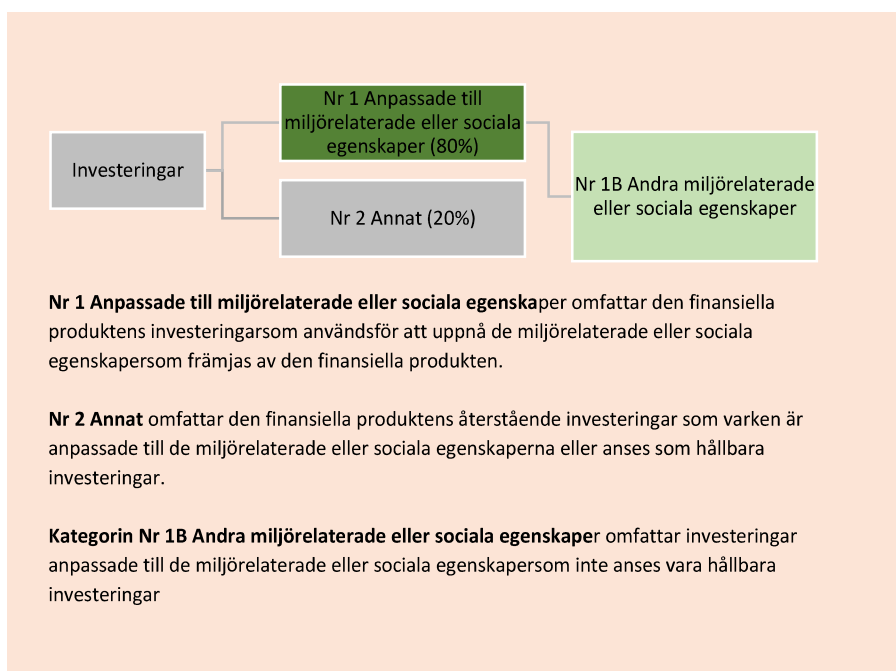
Investeringar

Nr 1 Anpassade till miljörelaterade eller sociala egenskaper (80%)

Nr 2 Annat (20%)

Nr 1B Andra miljörelaterade eller sociala egenskaper

**Nr 1 Anpassade till miljörelaterade eller sociala egenska**per omfattar den finansiella produktens investeringarsom användsför att uppnå de miljörelaterade eller sociala egenskapersom främjas av den finansiella produkten.

**Nr 2 Annat** omfattar den finansiella produktens återstående investeringar som varken är anpassade till de miljörelaterade eller sociala egenskaperna eller anses som hållbara investeringar.

**Kategorin Nr 1B Andra miljörelaterade eller sociala egenskape**r omfattar investeringar anpassade till de miljörelaterade eller sociala egenskapersom inte anses vara hållbara investeringar